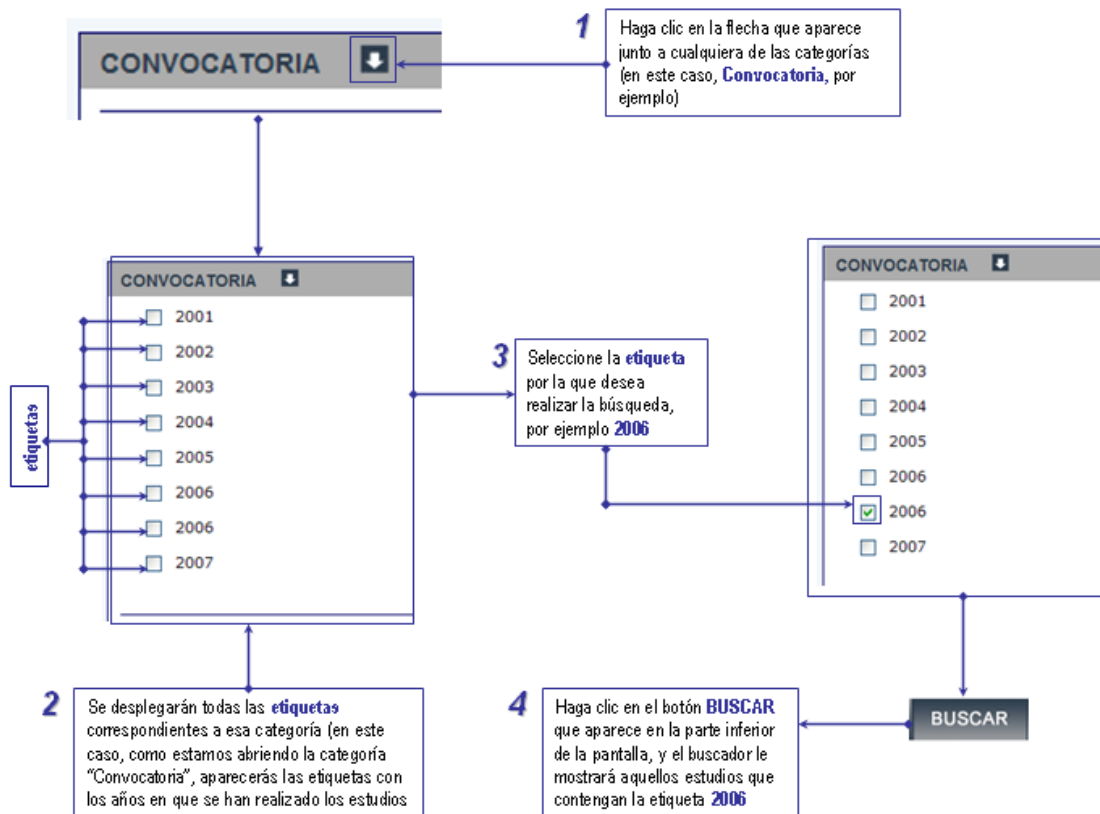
CONVOCATORIA

1 Haga clic en la flecha que aparece junto a cualquiera de las categorías (en este caso, Convocatoria, por ejemplo)

CONVOCATORIA
2001
2002
2003
2004
2005
2006
2006
2007

etiquetas

3 Seleccione la etiqueta por la que desea realizar la búsqueda, por ejemplo 2006

CONVOCATORIA
2001
2002
2003
2004
2005
2006
2006
2007

2 Se desplegarán todas las etiquetas correspondientes a esa categoría (en este caso, como estamos abriendo la categoría "Convocatoria", aparecerás las etiquetas con los años en que se han realizado los estudios

4 Haga clic en el botón BUSCAR que aparece en la parte inferior de la pantalla, y el buscador le mostrará aquellos estudios que contengan la etiqueta 2006

BUSCAR